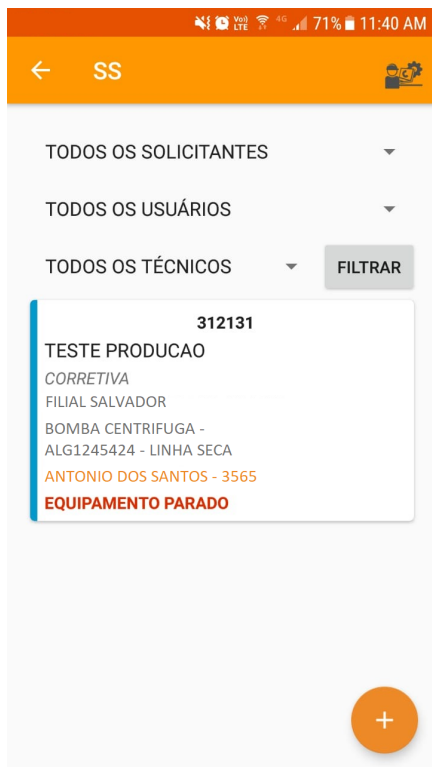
Vo) LTE 4G 71% 11:40 AM

SS

TODOS OS SOLICITANTES

TODOS OS USUÁRIOS

TODOS OS TÉCNICOS

FILTRAR

312131
TESTE PRODUCAO
CORRETIVA
FILIAL SALVADOR
BOMBA CENTRIFUGA - ALG1245424 - LINHA SECA
ANTONIO DOS SANTOS - 3565
EQUIPAMENTO PARADO

+